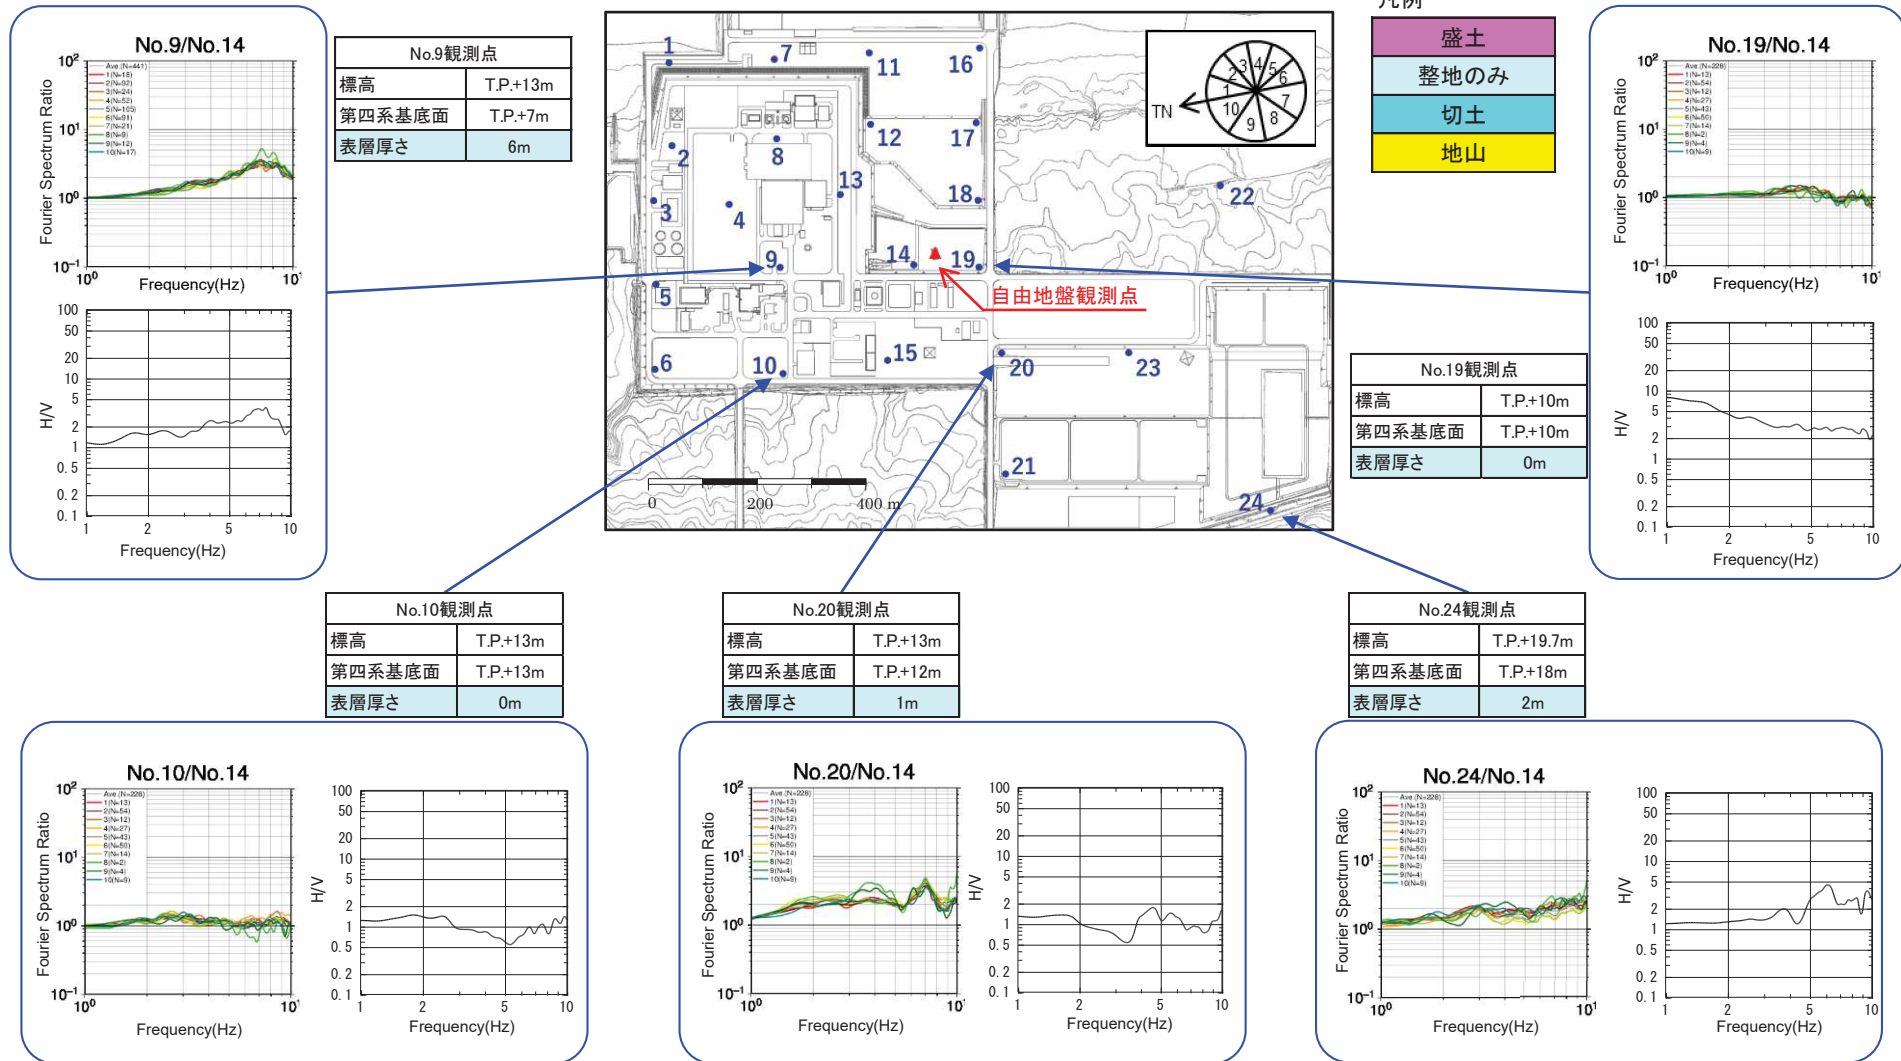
No.9/No.14

$10^2$
$10^1$
$10^0$
$10^{-1}$
Fourier Spectrum Ratio
$10^0$ Frequency(Hz) $10^1$

Ave.(N=441)
1(N=18)
2(N=92)
3(N=24)
4(N=52)
5(N=105)
6(N=91)
7(N=21)
8(N=9)
9(N=12)
10(N=17)

100
50
20
10
5
2
1
0.5
0.2
0.1
H/V
1 2 5 10
Frequency(Hz)

| No.9観測点 | |
|---|---|
| 標高 | T.P.+13m |
| 第四系基底面 | T.P.+7m |
| 表層厚さ | 6m |

1 7 11 16 2 8 12 17 13 18 22 3 4 9 14 19 5 6 10 15 20 23 21 24

TN
1 2 3 4 5 6 7 8 9 10

0 200 400 m

自由地盤観測点

凡例
| 盛土 |
|---|
| 整地のみ |
| 切土 |
| 地山 |

No.19/No.14

$10^2$
$10^1$
$10^0$
$10^{-1}$
Fourier Spectrum Ratio
$10^0$ Frequency(Hz) $10^1$

Ave.(N=226)
1(N=13)
2(N=54)
3(N=12)
4(N=27)
5(N=43)
6(N=50)
7(N=14)
8(N=2)
9(N=4)
10(N=9)

100
50
20
10
5
2
1
0.5
0.2
0.1
H/V
1 2 5 10
Frequency(Hz)

| No.19観測点 | |
|---|---|
| 標高 | T.P.+10m |
| 第四系基底面 | T.P.+10m |
| 表層厚さ | 0m |

| No.10観測点 | |
|---|---|
| 標高 | T.P.+13m |
| 第四系基底面 | T.P.+13m |
| 表層厚さ | 0m |

| No.20観測点 | |
|---|---|
| 標高 | T.P.+13m |
| 第四系基底面 | T.P.+12m |
| 表層厚さ | 1m |

| No.24観測点 | |
|---|---|
| 標高 | T.P.+19.7m |
| 第四系基底面 | T.P.+18m |
| 表層厚さ | 2m |

No.10/No.14

$10^2$
$10^1$
$10^0$
$10^{-1}$
Fourier Spectrum Ratio
$10^0$ Frequency(Hz) $10^1$

Ave.(N=226)
1(N=13)
2(N=54)
3(N=12)
4(N=27)
5(N=43)
6(N=50)
7(N=14)
8(N=2)
9(N=4)
10(N=9)

100
50
20
10
5
2
1
0.5
0.2
0.1
H/V
1 2 5 10
Frequency(Hz)

No.20/No.14

$10^2$
$10^1$
$10^0$
$10^{-1}$
Fourier Spectrum Ratio
$10^0$ Frequency(Hz) $10^1$

Ave.(N=226)
1(N=13)
2(N=54)
3(N=12)
4(N=27)
5(N=43)
6(N=50)
7(N=14)
8(N=2)
9(N=4)
10(N=9)

100
50
20
10
5
2
1
0.5
0.2
0.1
H/V
1 2 5 10
Frequency(Hz)

No.24/No.14

$10^2$
$10^1$
$10^0$
$10^{-1}$
Fourier Spectrum Ratio
$10^0$ Frequency(Hz) $10^1$

Ave.(N=226)
1(N=13)
2(N=54)
3(N=12)
4(N=27)
5(N=43)
6(N=50)
7(N=14)
8(N=2)
9(N=4)
10(N=9)

100
50
20
10
5
2
1
0.5
0.2
0.1
H/V
1 2 5 10
Frequency(Hz)